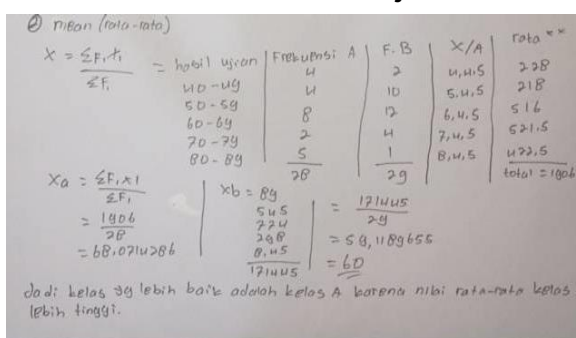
② nilai (rata-rata)

$X = \frac{\Sigma F_i \cdot X_i}{\Sigma F_i}$ = hasil ujian | Frekuensi A | F. B | X/A | rata **

| hasil ujian | Frekuensi A | F. B | X/A | rata ** |
|---|---|---|---|---|
| 40 - 49 | 4 | 2 | 4,4,5 | 228 |
| 50 - 59 | 4 | 10 | 5,4,5 | 218 |
| 60 - 69 | 8 | 12 | 6,4,5 | 516 |
| 70 - 79 | 2 | 4 | 7,4,5 | 521,5 |
| 80 - 89 | 5 | 1 | 8,4,5 | 422,5 |
| | 28 | 29 | | total = 1906 |

$X_a = \frac{\Sigma F_i \cdot X_1}{\Sigma F_i}$

$= \frac{1906}{28}$

$= 68,0714286$

$X_b = 89$
545
774
298
8,45
171445

$= \frac{171445}{29}$

$= 59,1189655$

$= \underline{60}$

dadi kelas yg lebih baik adalah kelas A karena nilai rata-rata kelas lebih tinggi.